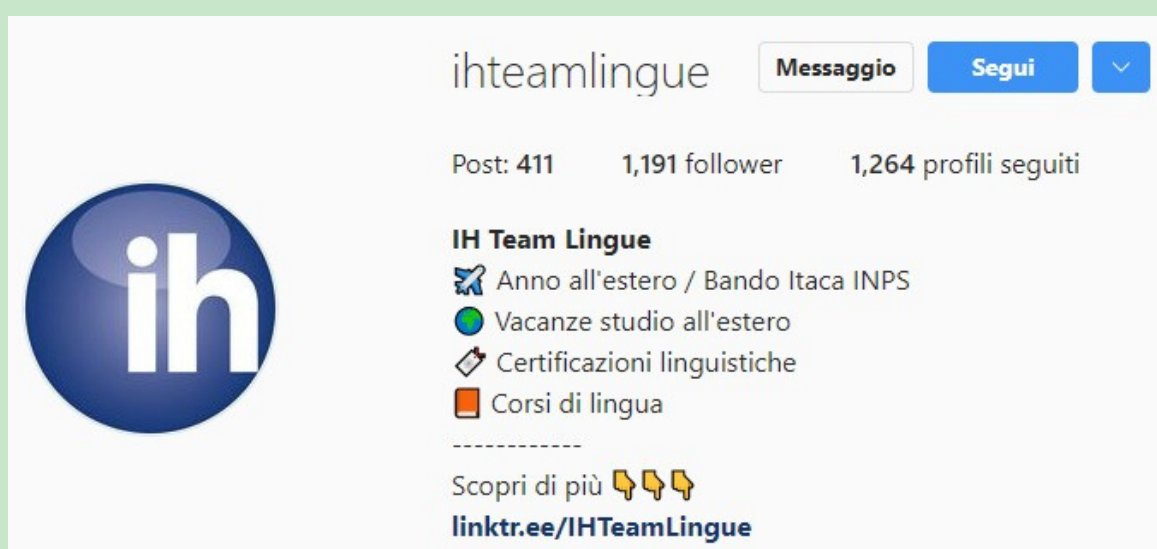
ih

ihteamlingue Messaggio Segui

Post: 411 1,191 follower 1,264 profili seguiti

IH Team Lingue
🛫 Anno all'estero / Bando Itaca INPS
🌍 Vacanze studio all'estero
📎 Certificazioni linguistiche
📙 Corsi di lingua
------------
Scopri di più 👇👇👇
linktr.ee/IHTeamLingue